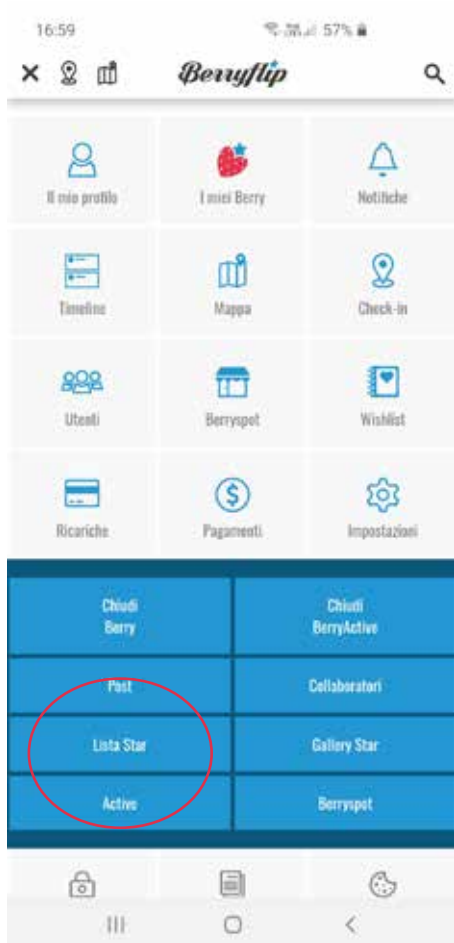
16:59 57%

Berryflip

Il mio profilo

I miei Berry

Notifiche

Timeline

Mappa

Check-in

Utenti

Berryspot

Wishlist

Ricariche

Pagamenti

Impostazioni

Chiudi Berry

Chiudi BerryActive

Post

Collaboratori

Lista Star

Gallery Star

Active

Berryspot